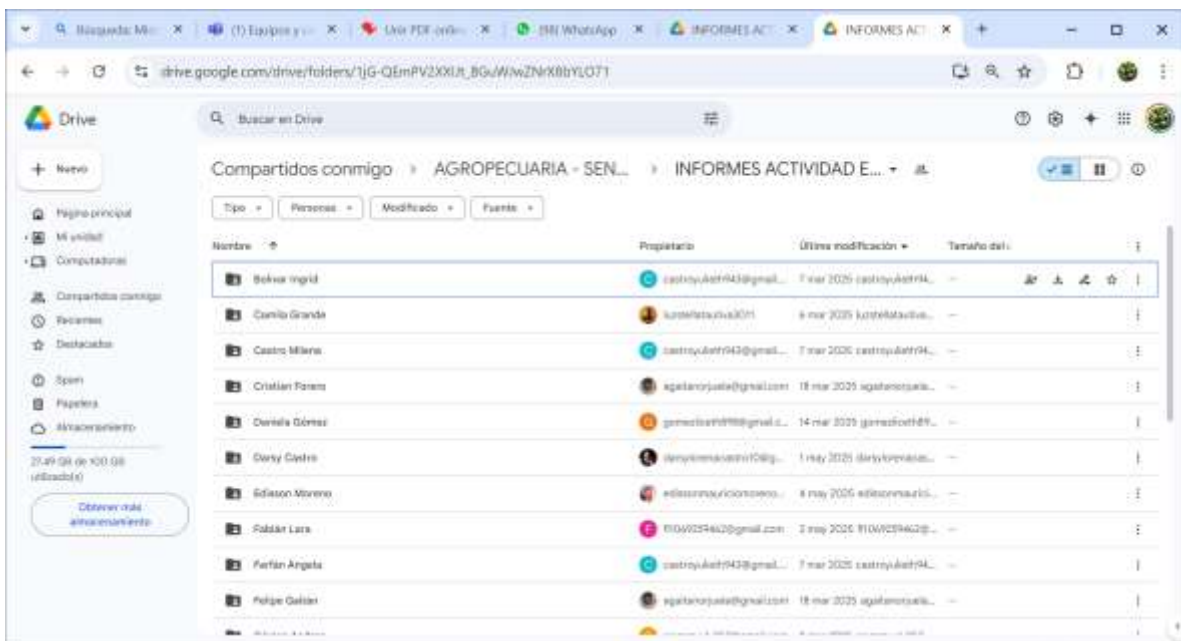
Búsqueda Mi | (1) Equipos y | Unir PDF onli | (58) WhatsApp | INFORMES ACT | INFORMES ACT

drive.google.com/drive/folders/1jG-QEmPV2XXUt_BGuWwZNrX8bYLO71

Drive

Buscar en Drive

+ Nuevo

Página principal
Mi unidad
Computadoras
Compartidos conmigo
Recientes
Destacados
Spam
Papelera
Almacenamiento

27.49 GB de 100 GB utilizado(s)

Obtener más almacenamiento

Compartidos conmigo > AGROPECUARIA - SEN... > INFORMES ACTIVIDAD E...

Tipo | Personas | Modificado | Fuente

| Nombre ↑ | Propietario | Última modificación | Tamaño del |
|---|---|---|---|
| Bolívar Ingrid | castroyuliet1943@gmail... | 7 mar 2025 castroyuliet94... | — |
| Camila Grande | luzstellatautiva301 | 6 mar 2025 luzstellatautiva... | — |
| Castro Milena | castroyuliet1943@gmail... | 7 mar 2025 castroyuliet94... | — |
| Cristian Forero | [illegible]@gmail.com | 18 mar 2025 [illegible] | — |
| Daniela Gómez | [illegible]@gmail.c... | 14 mar 2025 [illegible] | — |
| Daisy Castro | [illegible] | 1 may 2025 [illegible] | — |
| Edisson Moreno | edissonmauricio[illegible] | 4 may 2025 edissonmauric... | — |
| Fabián Lara | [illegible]@gmail.com | 3 may 2025 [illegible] | — |
| Farfán Angela | castroyuliet1943@gmail... | 7 mar 2025 castroyuliet94... | — |
| Felipe Gaitán | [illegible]@gmail.com | 18 mar 2025 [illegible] | — |